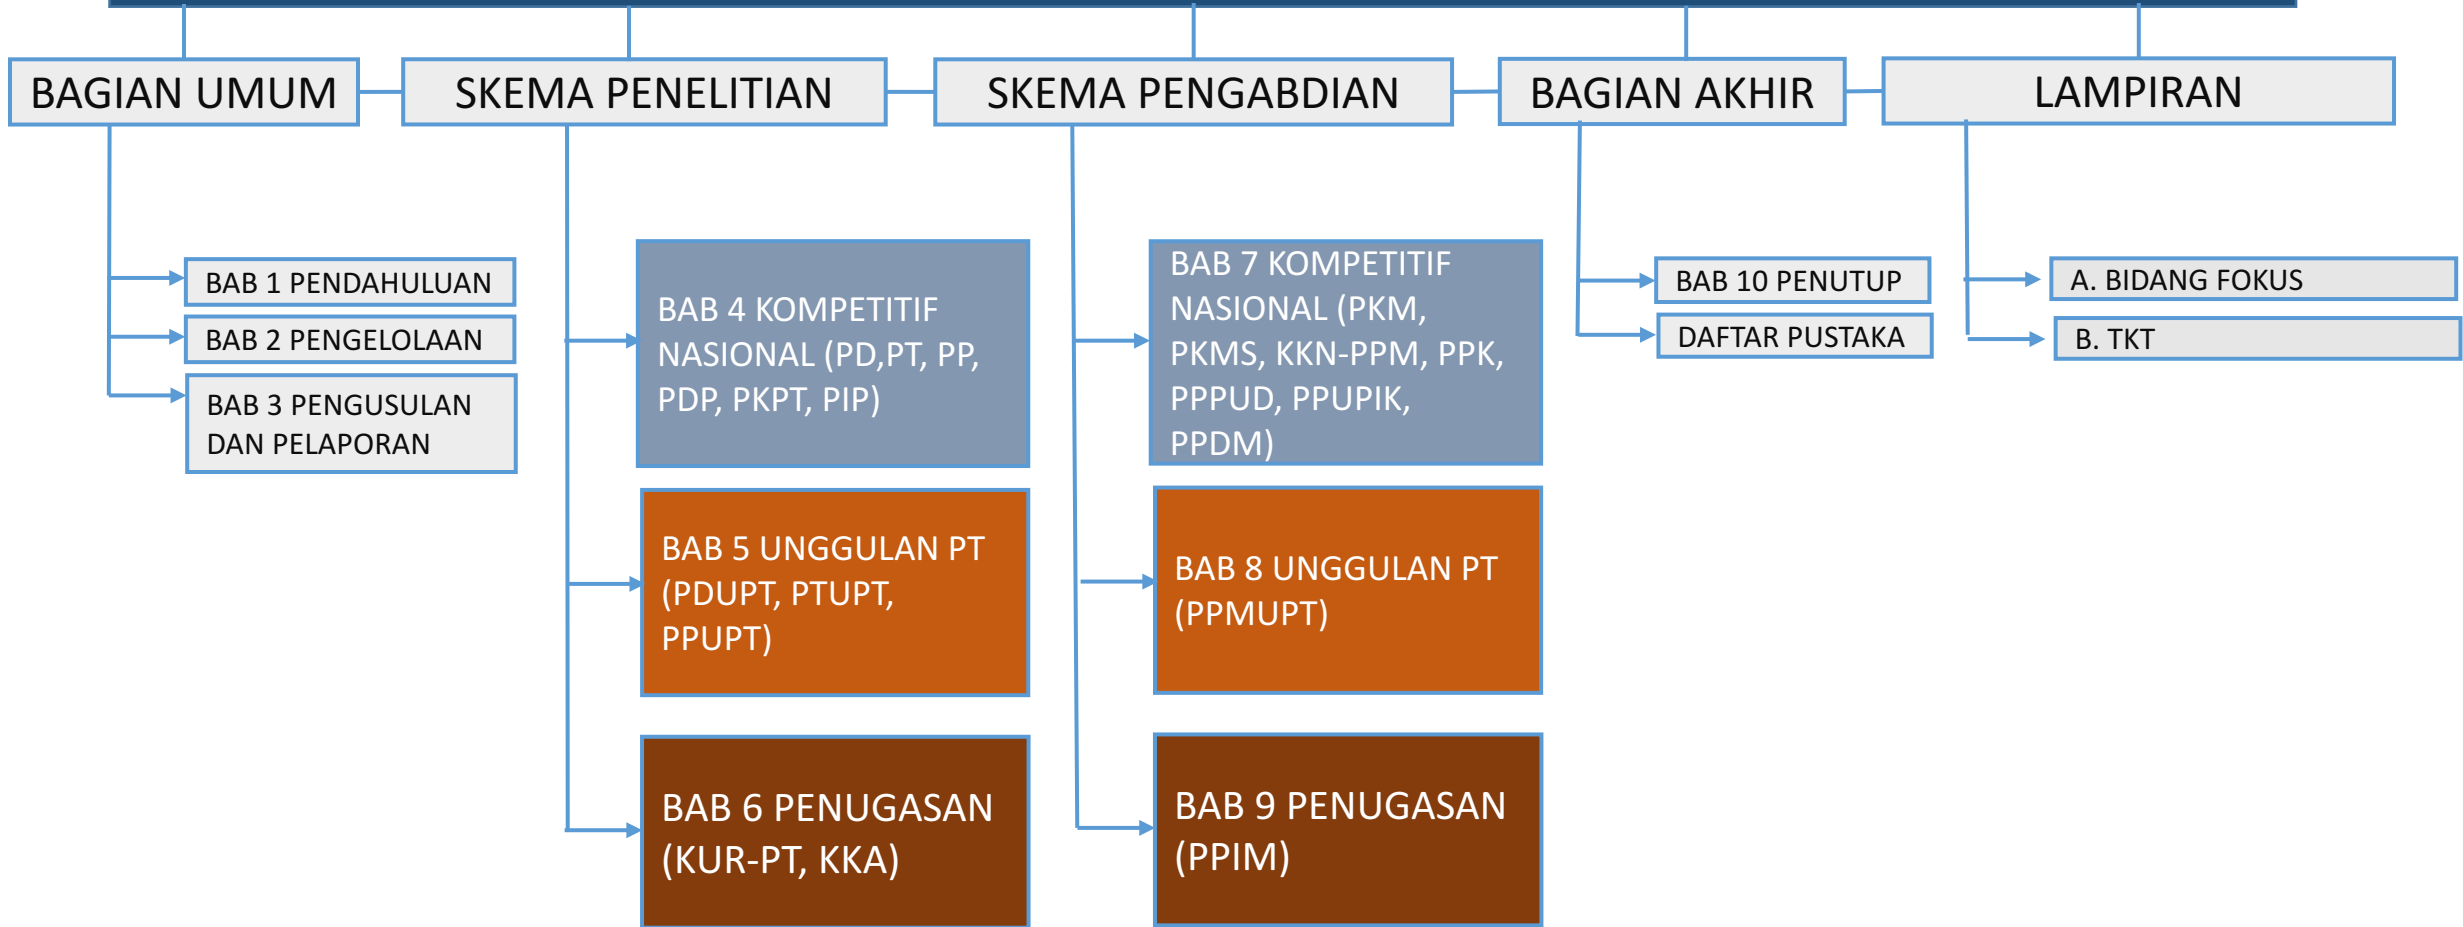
BAGIAN UMUM

SKEMA PENELITIAN

SKEMA PENGABDIAN

BAGIAN AKHIR

LAMPIRAN

BAB 1 PENDAHULUAN

BAB 2 PENGELOLAAN

BAB 3 PENGUSULAN DAN PELAPORAN

BAB 4 KOMPETITIF NASIONAL (PD,PT, PP, PDP, PKPT, PIP)

BAB 5 UNGGULAN PT (PDUPT, PTUPT, PPUPT)

BAB 6 PENUGASAN (KUR-PT, KKA)

BAB 7 KOMPETITIF NASIONAL (PKM, PKMS, KKN-PPM, PPK, PPPUD, PPUPIK, PPDM)

BAB 8 UNGGULAN PT (PPMUPT)

BAB 9 PENUGASAN (PPIM)

BAB 10 PENUTUP

DAFTAR PUSTAKA

A. BIDANG FOKUS

B. TKT